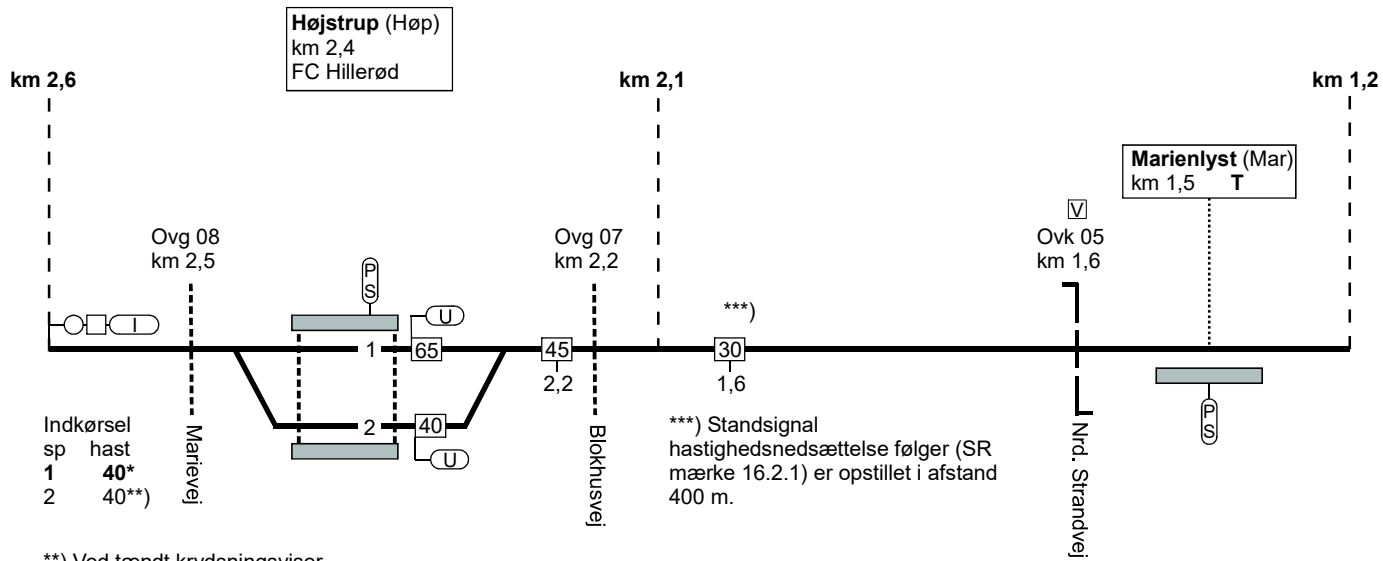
**Højstrup** (Høp)
km 2,4
FC Hillerød

**km 2,6**

**km 2,1**

**km 1,2**

**Marienlyst** (Mar)
km 1,5 **T**

V
Ovk 05
km 1,6

Ovg 08
km 2,5

Ovg 07
km 2,2

P
S

I

U

***)

1
65

45
2,2

30
1,6

2
40

U

P
S

Indkørsel
sp hast
**1** **40***
2 40**)

Marievej

Blokhusvej

***) Standsignal hastighedsnedsættelse følger (SR mærke 16.2.1) er opstillet i afstand 400 m.

Nrd. Strandvej

**) Ved tændt krydsningsviser